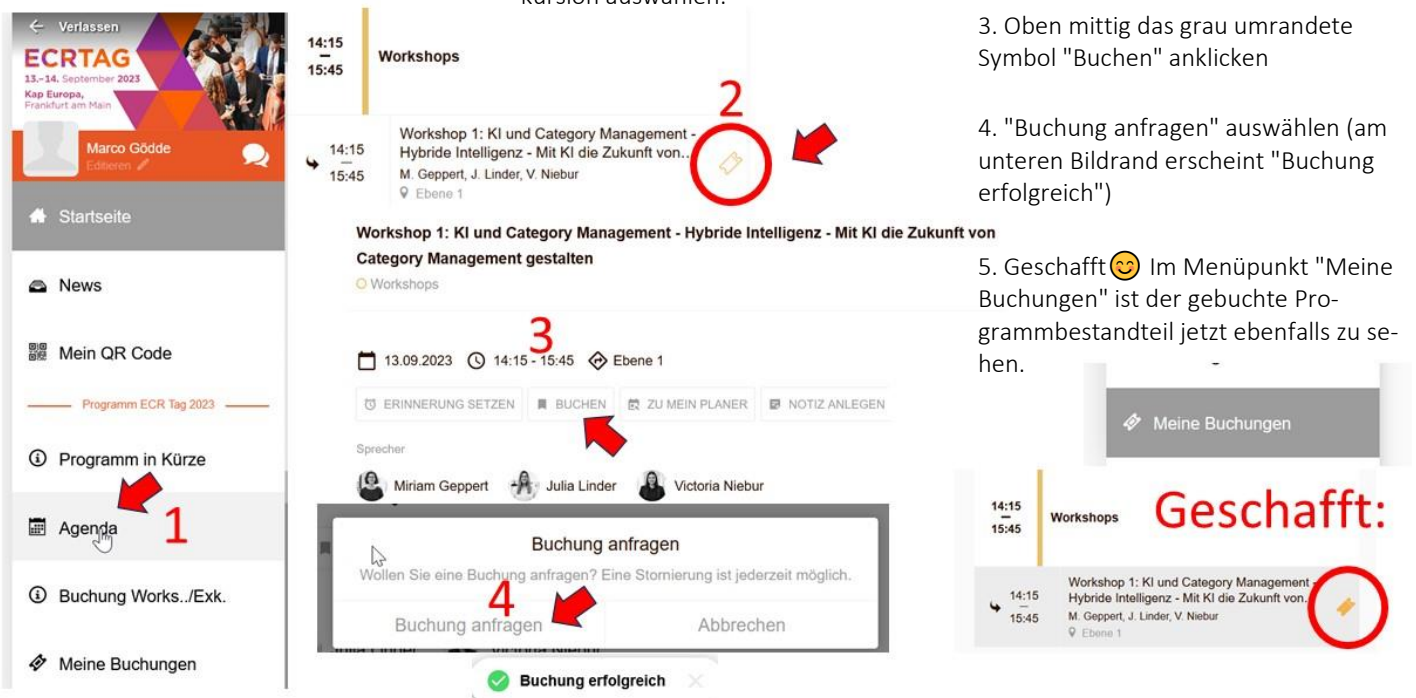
← Verlassen
ECRTAG
13.–14. September 2023
Kap Europa, Frankfurt am Main

Marco Gödde
Editieren

Startseite

News

Mein QR Code

Programm ECR Tag 2023

Programm in Kürze

Agenda

1

Buchung Works../Exk.

Meine Buchungen

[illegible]kursion auswählen.

14:15
—
15:45
Workshops

2

14:15
—
15:45
Workshop 1: KI und Category Management - Hybride Intelligenz - Mit KI die Zukunft von..
M. Geppert, J. Linder, V. Niebur
Ebene 1

Workshop 1: KI und Category Management - Hybride Intelligenz - Mit KI die Zukunft von Category Management gestalten
Workshops

3

13.09.2023 14:15 - 15:45 Ebene 1

ERINNERUNG SETZEN | BUCHEN | ZU MEIN PLANER | NOTIZ ANLEGEN

Sprecher

Miriam Geppert Julia Linder Victoria Niebur

Buchung anfragen
Wollen Sie eine Buchung anfragen? Eine Stornierung ist jederzeit möglich.

4

Buchung anfragen | Abbrechen

Buchung erfolgreich

3. Oben mittig das grau umrandete Symbol "Buchen" anklicken

4. "Buchung anfragen" auswählen (am unteren Bildrand erscheint "Buchung erfolgreich")

5. Geschafft😊 Im Menüpunkt "Meine Buchungen" ist der gebuchte Programmbestandteil jetzt ebenfalls zu sehen.

Meine Buchungen

14:15
—
15:45
Workshops
Geschafft:

14:15
—
15:45
Workshop 1: KI und Category Management - Hybride Intelligenz - Mit KI die Zukunft von..
M. Geppert, J. Linder, V. Niebur
Ebene 1